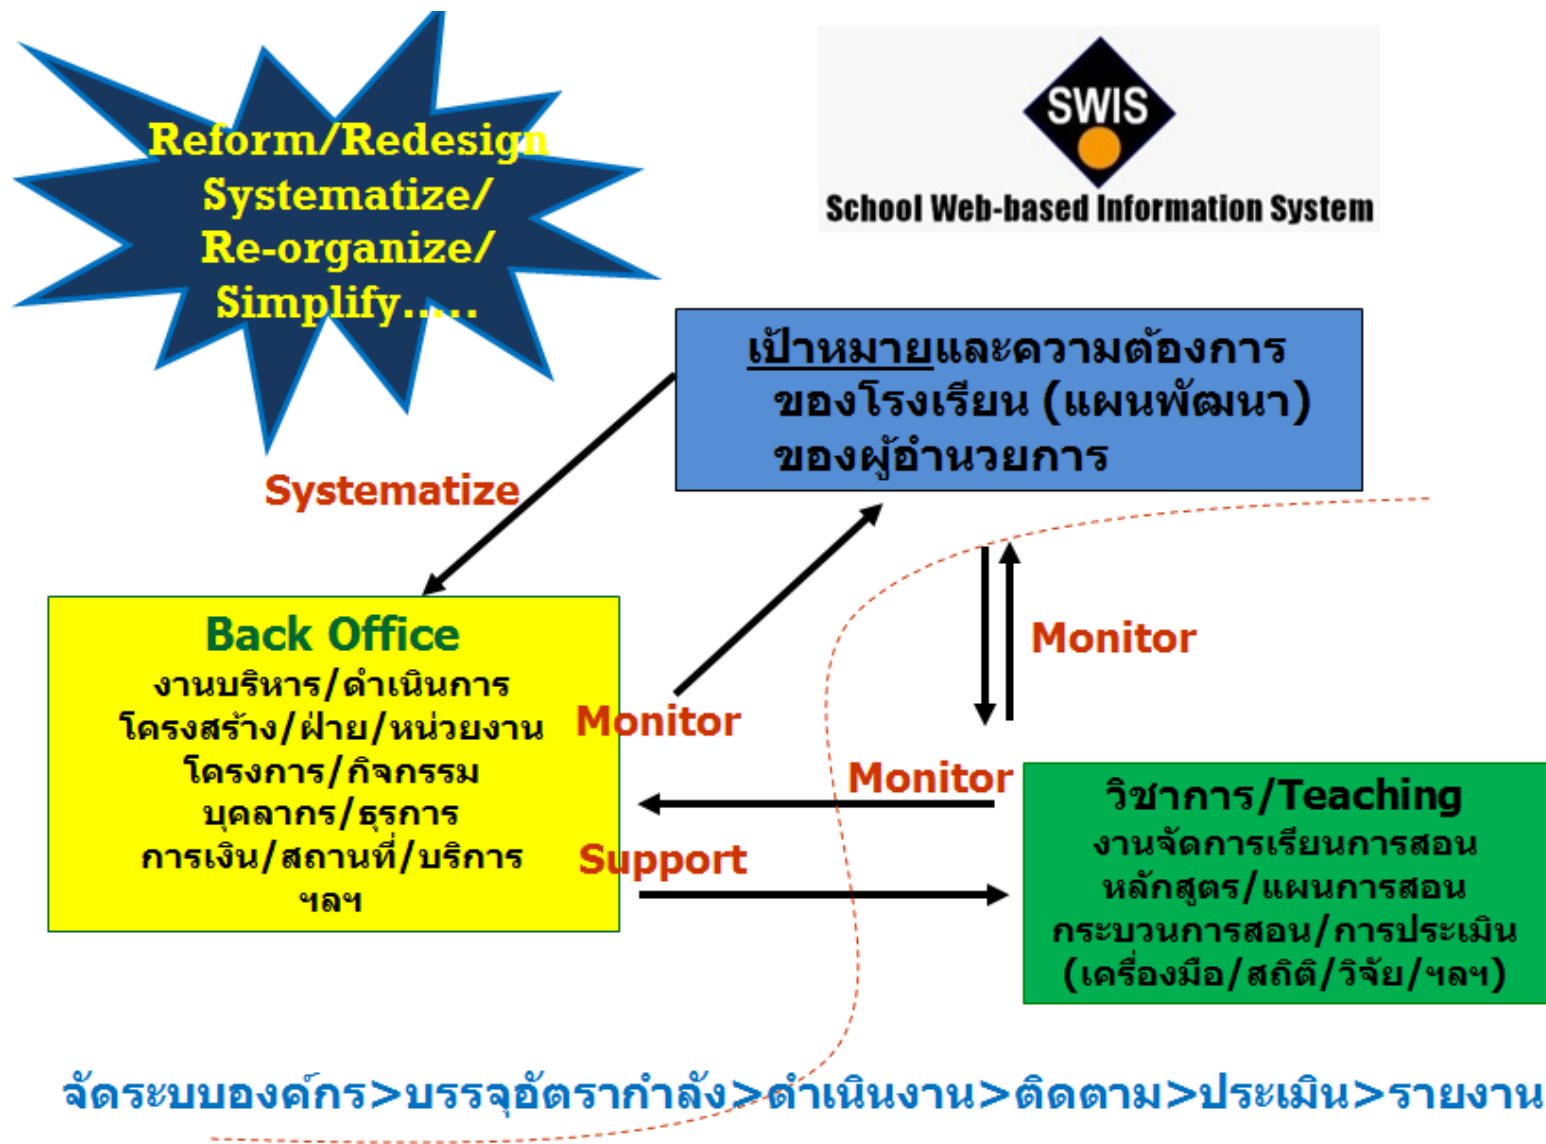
Reform/Redesign
Systematize/
Re-organize/
Simplify.....

SWIS
School Web-based Information System

เป้าหมายและความต้องการ
ของโรงเรียน (แผนพัฒนา)
ของผู้อำนวยการ

Systematize

Back Office
งานบริหาร/ดำเนินการ
โครงสร้าง/ฝ่าย/หน่วยงาน
โครงการ/กิจกรรม
บุคลากร/ธุรการ
การเงิน/สถานที่/บริการ
ฯลฯ

Monitor

Monitor

Monitor

Support

วิชาการ/Teaching
งานจัดการเรียนการสอน
หลักสูตร/แผนการสอน
กระบวนการสอน/การประเมิน
(เครื่องมือ/สถิติ/วิจัย/ฯลฯ)

จัดระบบองค์กร>บรรจุอัตรากำลัง>ดำเนินงาน>ติดตาม>ประเมิน>รายงาน